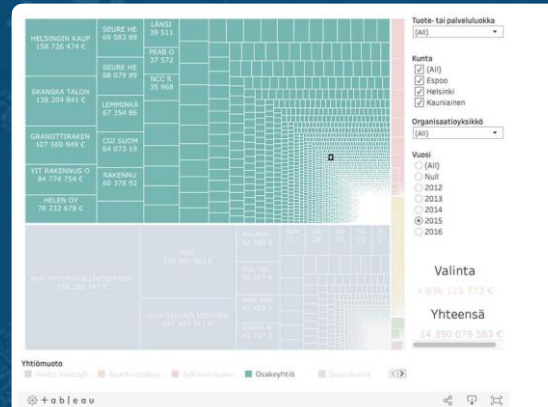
HELSINGIN KAUP
158 726 474 €

SKANSKA TALON
138 204 841 €

GRANIITTIRAKEN
107 560 949 €

YIT RAKENNUS O
84 774 754 €

HELEN OY
76 232 678 €

SEURE HE
69 583 89

SEURE HE
68 079 89

LEMMINKÄ
67 354 86

CGI SUOM
64 073 19

RAKENNU
60 378 92

LÄNSI
39 511

PEAB O
37 572

NCC R
35 968

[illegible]

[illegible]

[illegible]

Tuote- tai palveluluokka
(All)

Kunta
(All)
Espoo
Helsinki
Kauniainen

Organisaatioyksikkö
(All)

Vuosi
(All)
Null
2012
2013
2014
2015
2016

Valinta
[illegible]

Yhteensä
14 390 079 563 €

Yhtiömuoto
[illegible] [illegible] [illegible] Osakeyhtiö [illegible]

+ a b l e a u